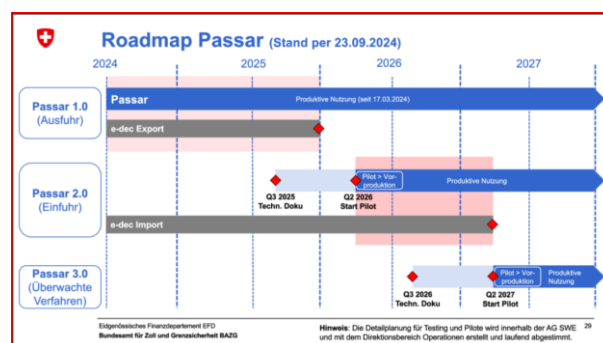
Roadmap Passar (Stand per 23.09.2024)

2024 2025 2026 2027

Passar 1.0 (Ausfuhr)

Passar

Produktive Nutzung (seit 17.03.2024)

e-dec Export

Passar 2.0 (Einfuhr)

Pilot > Vorproduktion

Produktive Nutzung

Q3 2025 Techn. Doku

Q2 2026 Start Pilot

e-dec Import

Passar 3.0 (Überwachte Verfahren)

Pilot > Vorproduktion

Produktive Nutzung

Q3 2026 Techn. Doku

Q2 2027 Start Pilot

Eidgenössisches Finanzdepartement EFD
Bundesamt für Zoll und Grenzsicherheit BAZG

Hinweis: Die Detailplanung für Testing und Pilote wird innerhalb der AG SWE und mit dem Direktionsbereich Operationen erstellt und laufend abgestimmt.

29